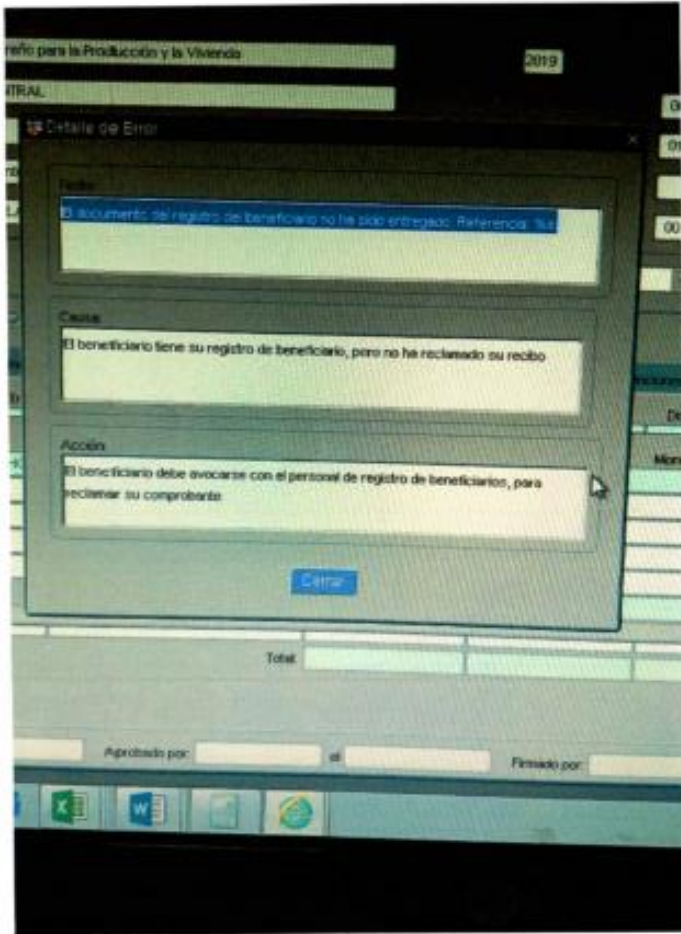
reño para la Producción y la Vivienda

2019

NTRAL

Detalle de Error

Hecho

El documento del registro de beneficiario no ha sido entregado. Referencia: SLG

Causa

El beneficiario tiene su registro de beneficiario, pero no ha reclamado su recibo

Acción

El beneficiario debe avocarse con el personal de registro de beneficiarios, para reclamar su comprobante.

Cerrar

Total:

Aprobado por:

el

Firmado por: